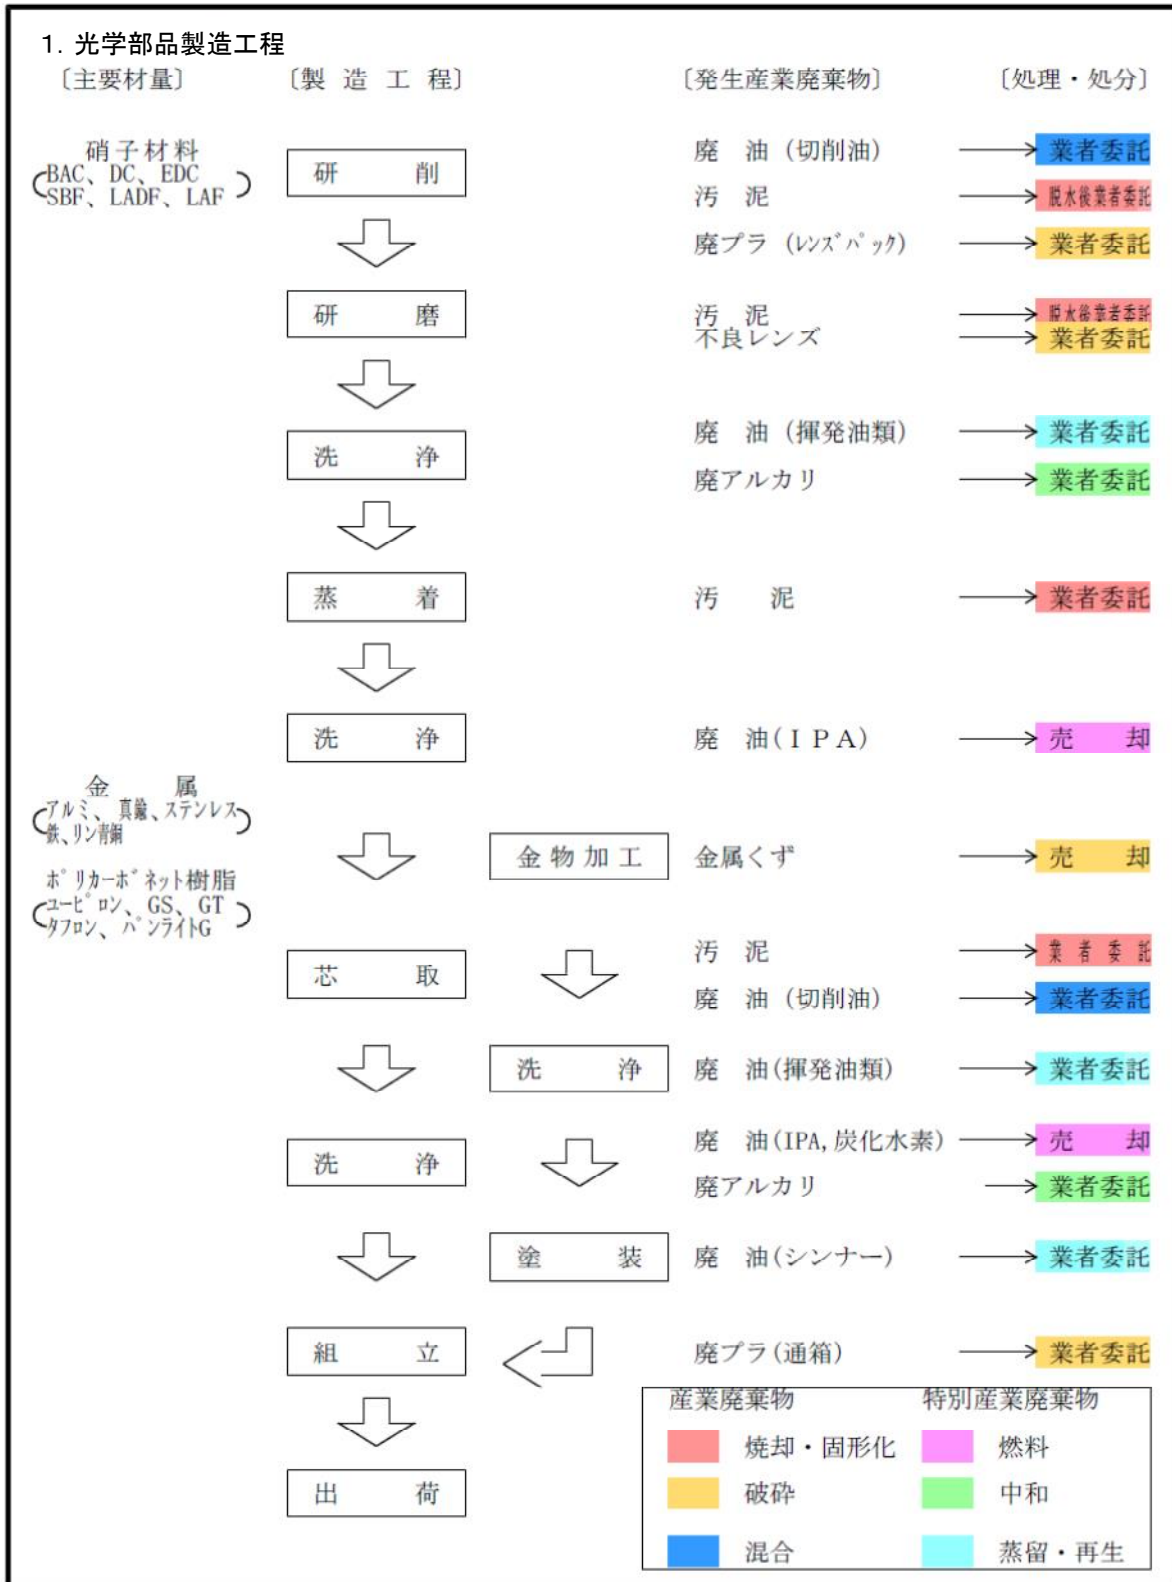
1. 光学部品製造工程

〔主要材量〕 〔製 造 工 程〕 〔発生産業廃棄物〕 〔処理・処分〕

硝子材料
(BAC、DC、EDC SBF、LADF、LAF)

研 削
廃 油（切削油） → 業者委託
汚 泥 → 脱水後業者委託
廃プラ（レンズパック） → 業者委託

研 磨
汚 泥 → 脱水後業者委託
不良レンズ → 業者委託

洗 浄
廃 油（揮発油類） → 業者委託
廃アルカリ → 業者委託

蒸 着
汚 泥 → 業者委託

洗 浄
廃 油（IPA） → 売 却

金 属
(アルミ、真鍮、ステンレス 鉄、リン青銅)

ポリカーボネット樹脂
(ユーピロン、GS、GT タフロン、パンライトG)

金物加工
金属くず → 売 却

芯 取
汚 泥 → 業者委託
廃 油（切削油） → 業者委託

洗 浄
廃 油（揮発油類） → 業者委託

洗 浄
廃 油（IPA, 炭化水素） → 売 却
廃アルカリ → 業者委託

塗 装
廃 油（シンナー） → 業者委託

組 立
廃プラ（通箱） → 業者委託

出 荷

産業廃棄物
焼却・固形化
破砕
混合

特別産業廃棄物
燃料
中和
蒸留・再生